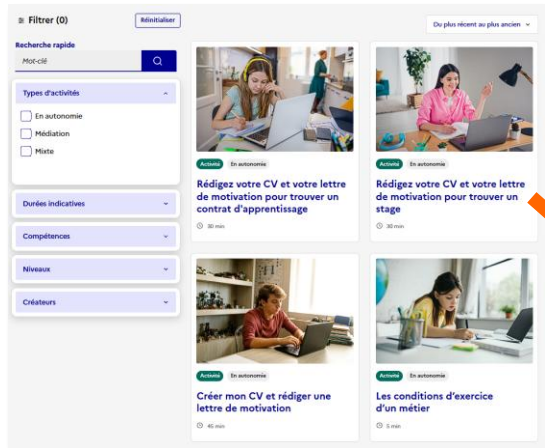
Filtrer (0)
Réinitialiser
Du plus récent au plus ancien
Recherche rapide
Mot-clé
Types d'activités
En autonomie
Médiation
Mixte
Durées indicatives
Compétences
Niveaux
Créateurs

Activité
En autonomie
Rédigez votre CV et votre lettre de motivation pour trouver un contrat d'apprentissage
30 min

Activité
En autonomie
Rédigez votre CV et votre lettre de motivation pour trouver un stage
30 min

Activité
En autonomie
Créer mon CV et rédiger une lettre de motivation
45 min

Activité
En autonomie
Les conditions d'exercice d'un métier
5 min